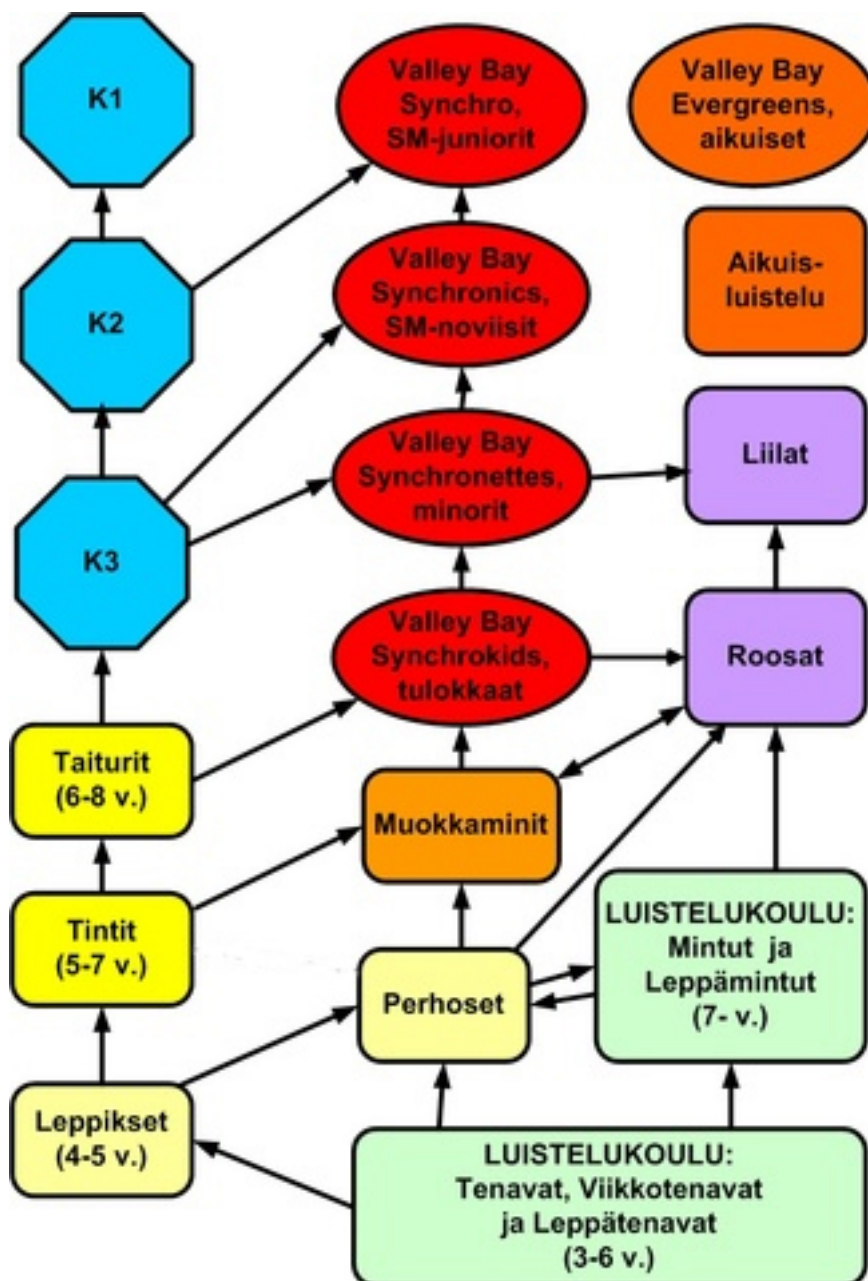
K1

Valley Bay Synchro, SM-juniorit

Valley Bay Evergreens, aikuiset

K2

Valley Bay Synchronics, SM-noviisit

Aikuis-luistelu

K3

Valley Bay Synchronettes, minorit

Liilat

Valley Bay Synchrokids, tulokkaat

Roosat

Taiturit (6-8 v.)

Muokkaminit

Tintit (5-7 v.)

Perhoset

LUISTELUKOULU: Mintut ja Leppämintut (7- v.)

Leppikset (4-5 v.)

LUISTELUKOULU: Tenavat, Viikkotenavat ja Leppätenavat (3-6 v.)